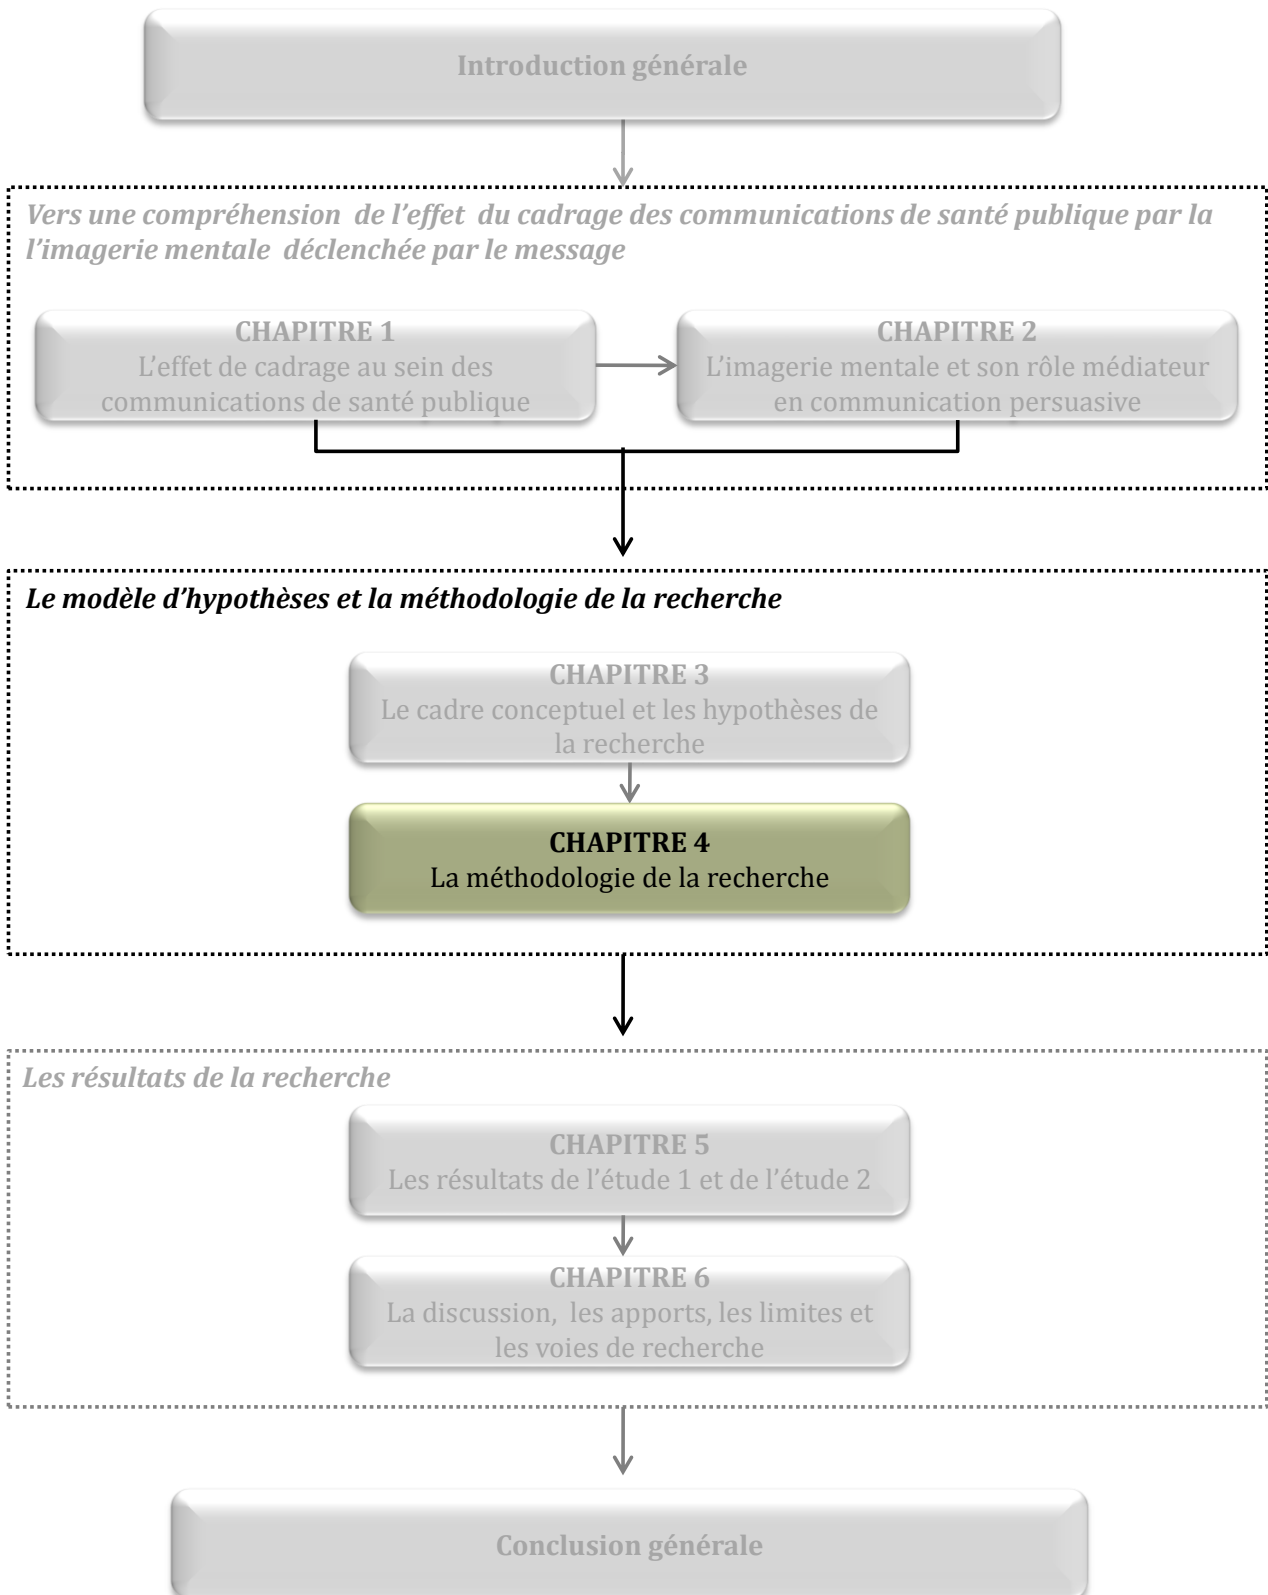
Introduction générale

Vers une compréhension de l'effet du cadrage des communications de santé publique par la l'imagerie mentale déclenchée par le message

CHAPITRE 1
L'effet de cadrage au sein des communications de santé publique

CHAPITRE 2
L'imagerie mentale et son rôle médiateur en communication persuasive

Le modèle d'hypothèses et la méthodologie de la recherche

CHAPITRE 3
Le cadre conceptuel et les hypothèses de la recherche

CHAPITRE 4
La méthodologie de la recherche

Les résultats de la recherche

CHAPITRE 5
Les résultats de l'étude 1 et de l'étude 2

CHAPITRE 6
La discussion, les apports, les limites et les voies de recherche

Conclusion générale